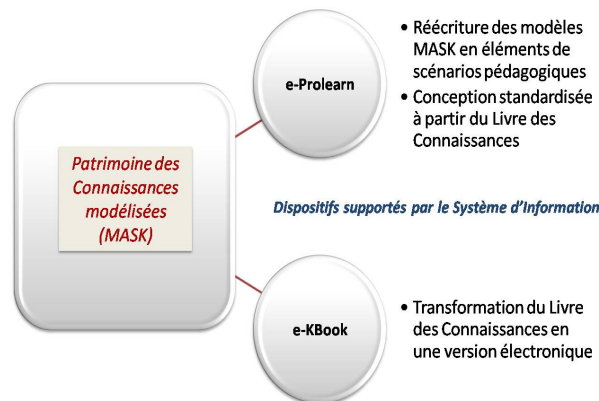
Patrimoine des Connaissances modélisées (MASK)

e-Prolearn

• Réécriture des modèles MASK en éléments de scénarios pédagogiques
• Conception standardisée à partir du Livre des Connaissances

Dispositifs supportés par le Système d'Information

e-KBook

• Transformation du Livre des Connaissances en une version électronique